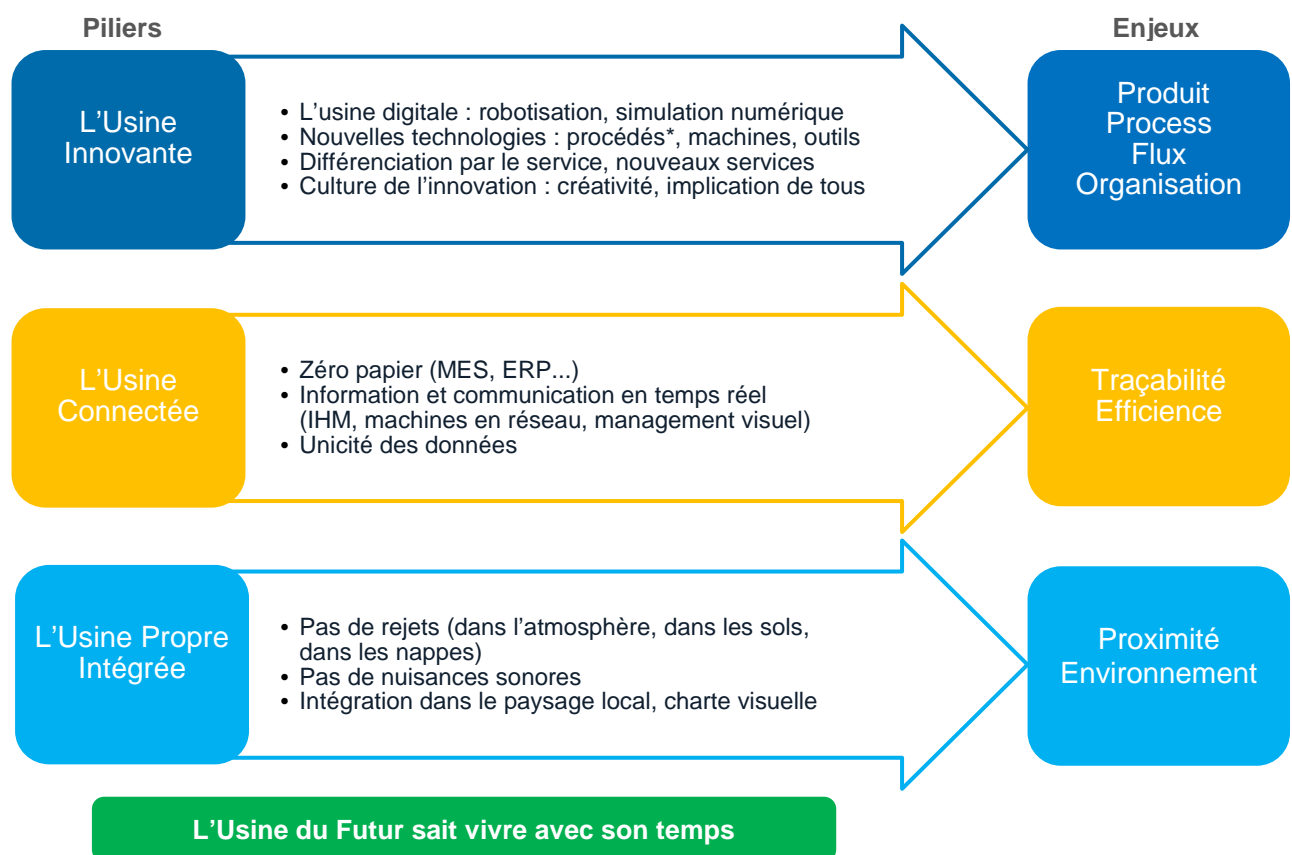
Piliers

Enjeux

L'Usine Innovante

• L'usine digitale : robotisation, simulation numérique
• Nouvelles technologies : procédés*, machines, outils
• Différenciation par le service, nouveaux services
• Culture de l'innovation : créativité, implication de tous

Produit
Process
Flux
Organisation

L'Usine Connectée

• Zéro papier (MES, ERP...)
• Information et communication en temps réel (IHM, machines en réseau, management visuel)
• Unicité des données

Traçabilité
Efficience

L'Usine Propre Intégrée

• Pas de rejets (dans l'atmosphère, dans les sols, dans les nappes)
• Pas de nuisances sonores
• Intégration dans le paysage local, charte visuelle

Proximité
Environnement

L'Usine du Futur sait vivre avec son temps